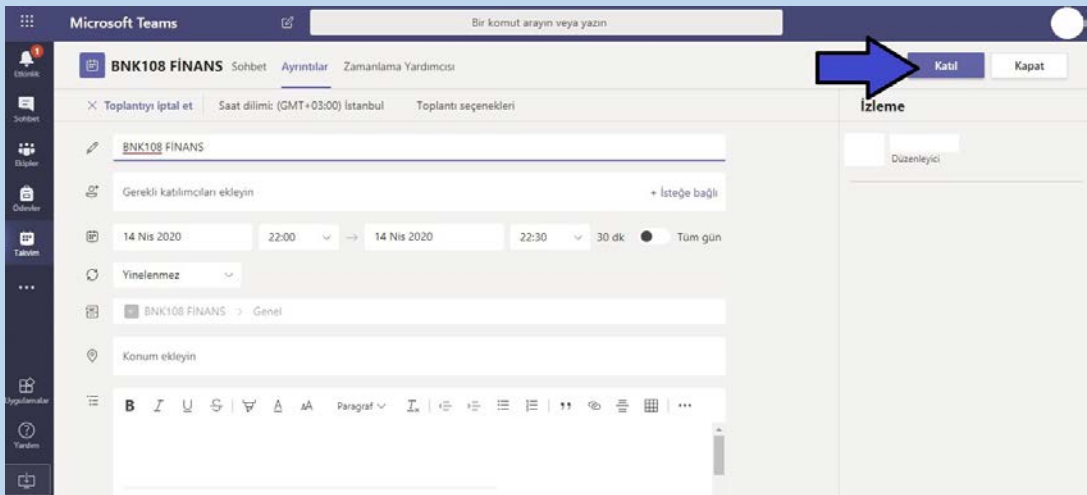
Microsoft Teams

Bir komut arayın veya yazın

Etkinlik
Sohbet
Ekipler
Ödevler
Takvim
...
Uygulamalar
Yardım

BNK108 FİNANS Sohbet Ayrıntılar Zamanlama Yardımcısı

Katıl Kapat

× Toplantıyı iptal et Saat dilimi: (GMT+03:00) İstanbul Toplantı seçenekleri

İzleme

Düzenleyici

BNK108 FİNANS

Gerekli katılımcıları ekleyin + İsteğe bağlı

14 Nis 2020 22:00 → 14 Nis 2020 22:30 30 dk Tüm gün

Yinelenmez

BNK108 FİNANS > Genel

Konum ekleyin

B I U S Paragraf ...